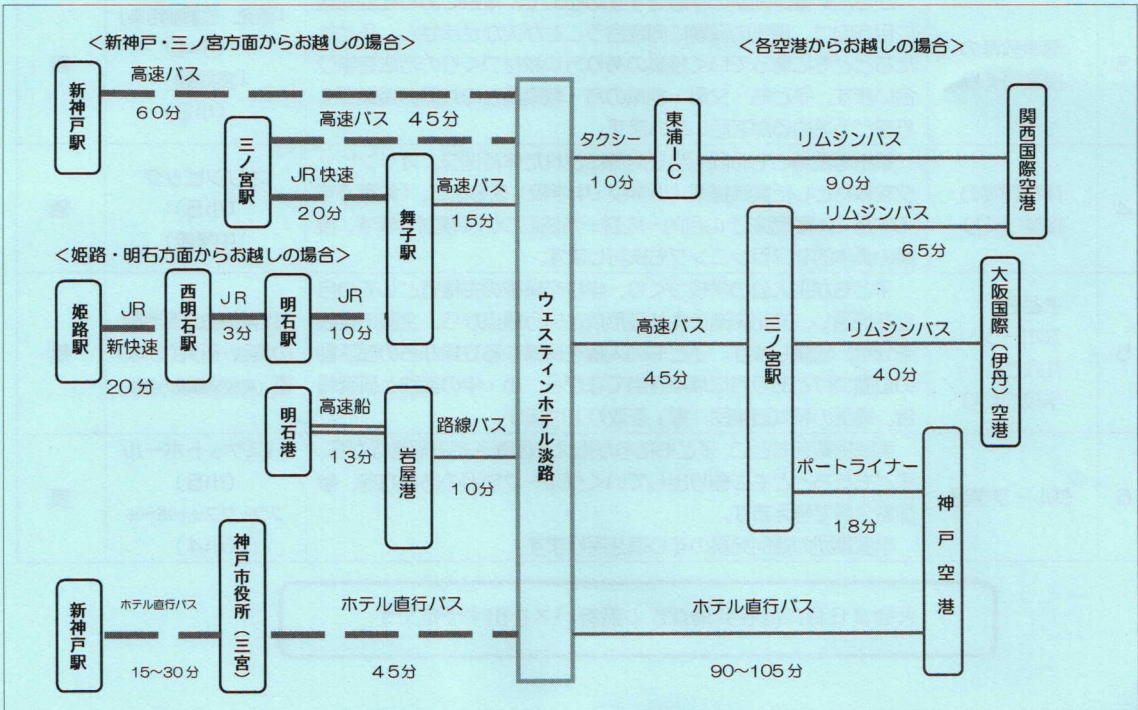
<新神戸・三ノ宮方面からお越しの場合>

新神戸駅
高速バス
60分

三ノ宮駅
高速バス　45分
JR快速
20分

舞子駅
高速バス
15分

<姫路・明石方面からお越しの場合>

姫路駅
JR
新快速
20分

西明石駅
JR
3分

明石駅
JR
10分

明石港
高速船
13分

岩屋港
路線バス
10分

新神戸駅
ホテル直行バス
15~30分

神戸市役所（三宮）
ホテル直行バス
45分

ウェスティンホテル淡路

<各空港からお越しの場合>

タクシー
10分

東浦IC
リムジンバス
90分

関西国際空港

リムジンバス
65分

高速バス
45分

三ノ宮駅
リムジンバス
40分

大阪国際（伊丹）空港

ポートライナー
18分

神戸空港

ホテル直行バス
90~105分